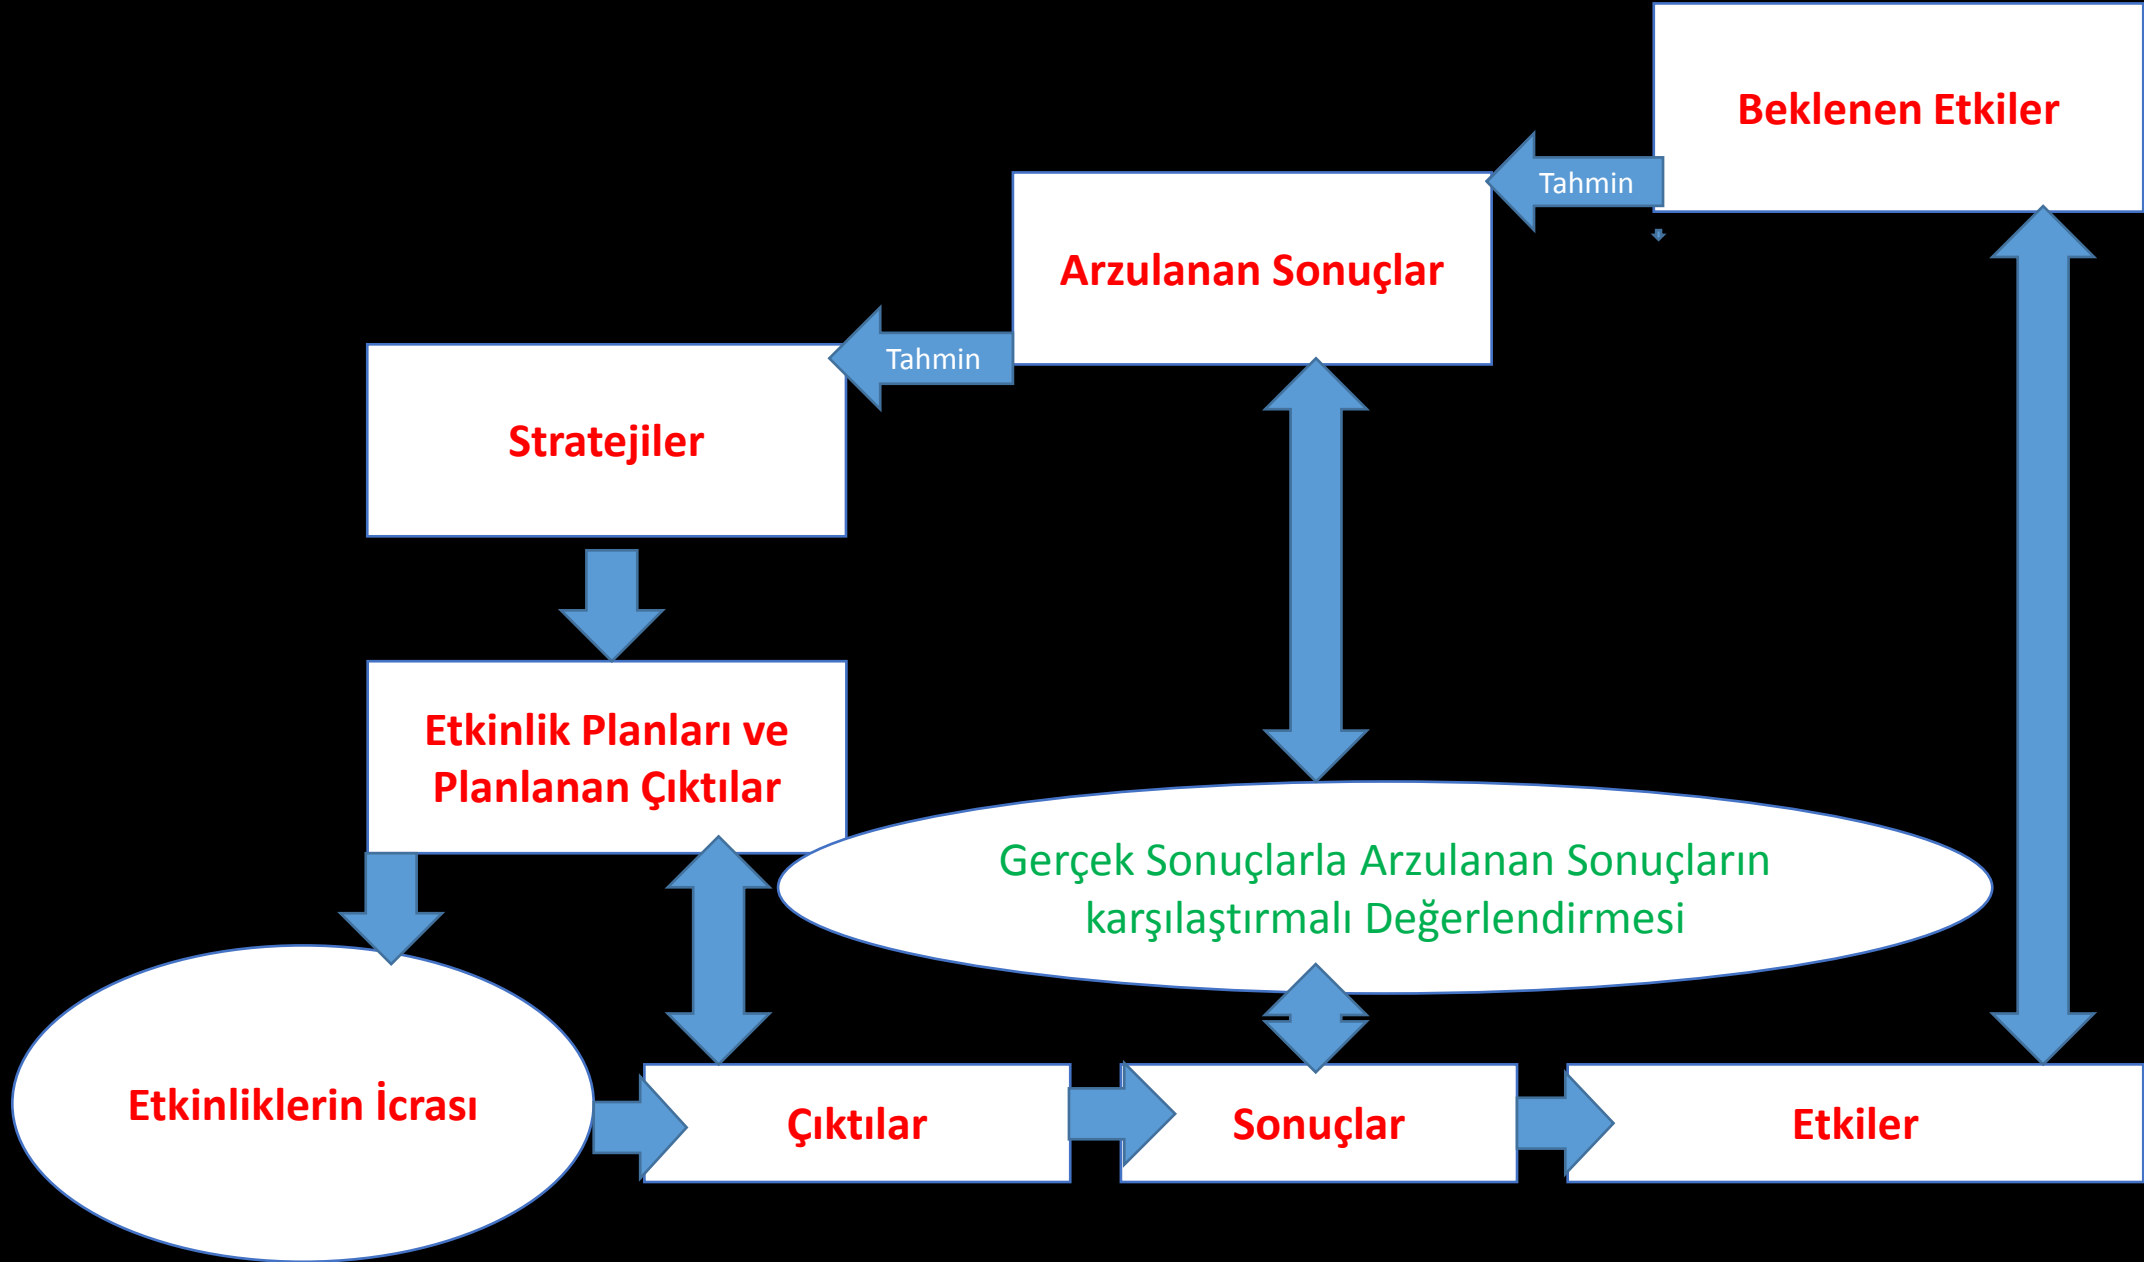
Beklenen Etkiler

Tahmin

Arzulanan Sonuçlar

Tahmin

Stratejiler

Etkinlik Planları ve Planlanan Çıktılar

Gerçek Sonuçlarla Arzulanan Sonuçların karşılaştırmalı Değerlendirmesi

Etkinliklerin İcrası

Çıktılar

Sonuçlar

Etkiler